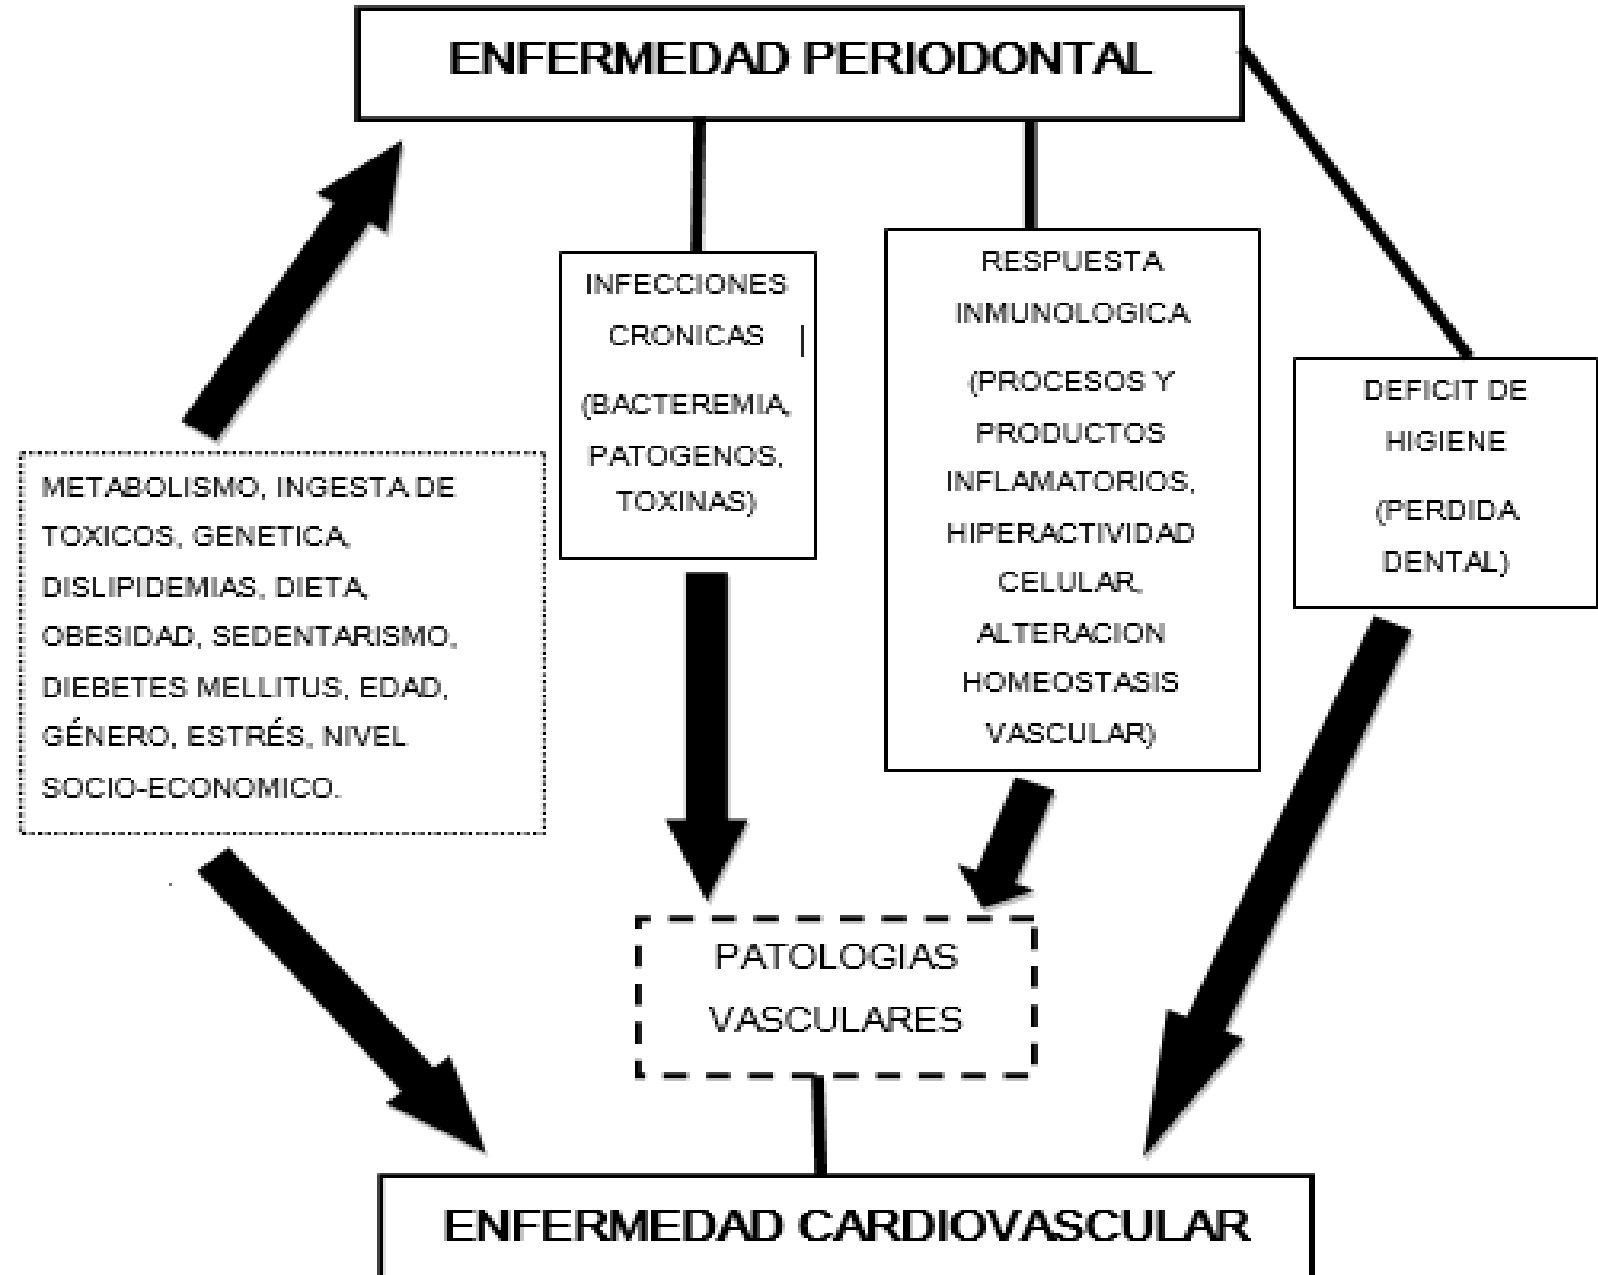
ENFERMEDAD PERIODONTAL

INFECCIONES CRONICAS

(BACTEREMIA, PATOGENOS, TOXINAS)

RESPUESTA INMUNOLOGICA

(PROCESOS Y PRODUCTOS INFLAMATORIOS, HIPERACTIVIDAD CELULAR, ALTERACION HOMEOSTASIS VASCULAR)

DEFICIT DE HIGIENE

(PERDIDA DENTAL)

METABOLISMO, INGESTA DE TOXICOS, GENETICA, DISLIPIDEMIAS, DIETA, OBESIDAD, SEDENTARISMO, DIEBETES MELLITUS, EDAD, GÉNERO, ESTRÉS, NIVEL SOCIO-ECONOMICO.

PATOLOGIAS VASCULARES

ENFERMEDAD CARDIOVASCULAR